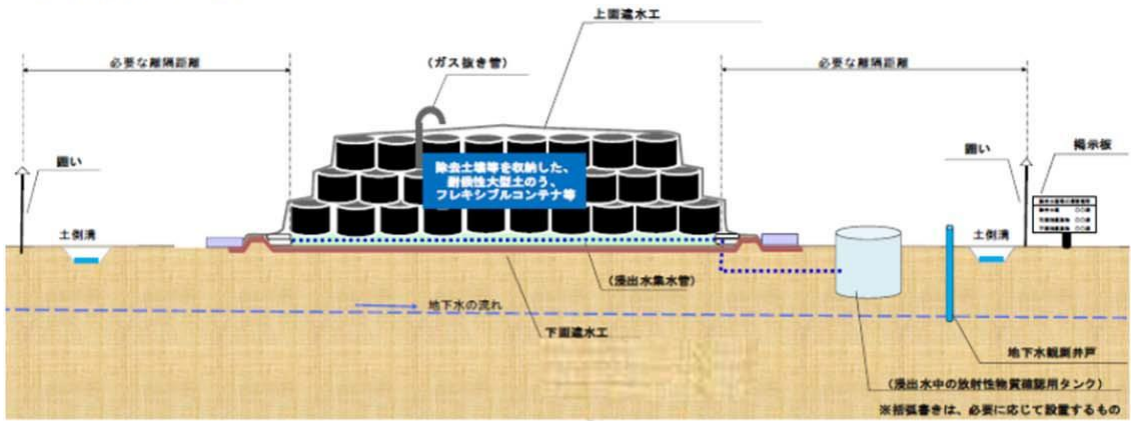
上面遮水工

必要な離隔距離

（ガス抜き管）

必要な離隔距離

掲示板

囲い

除去土壌等を収納した、耐候性大型土のう、フレキシブルコンテナ等

囲い

土側溝

土側溝

（浸出水集水管）

地下水の流れ

下面遮水工

地下水観測井戸

（浸出水中の放射性物質確認用タンク）

※括弧書きは、必要に応じて設置するもの